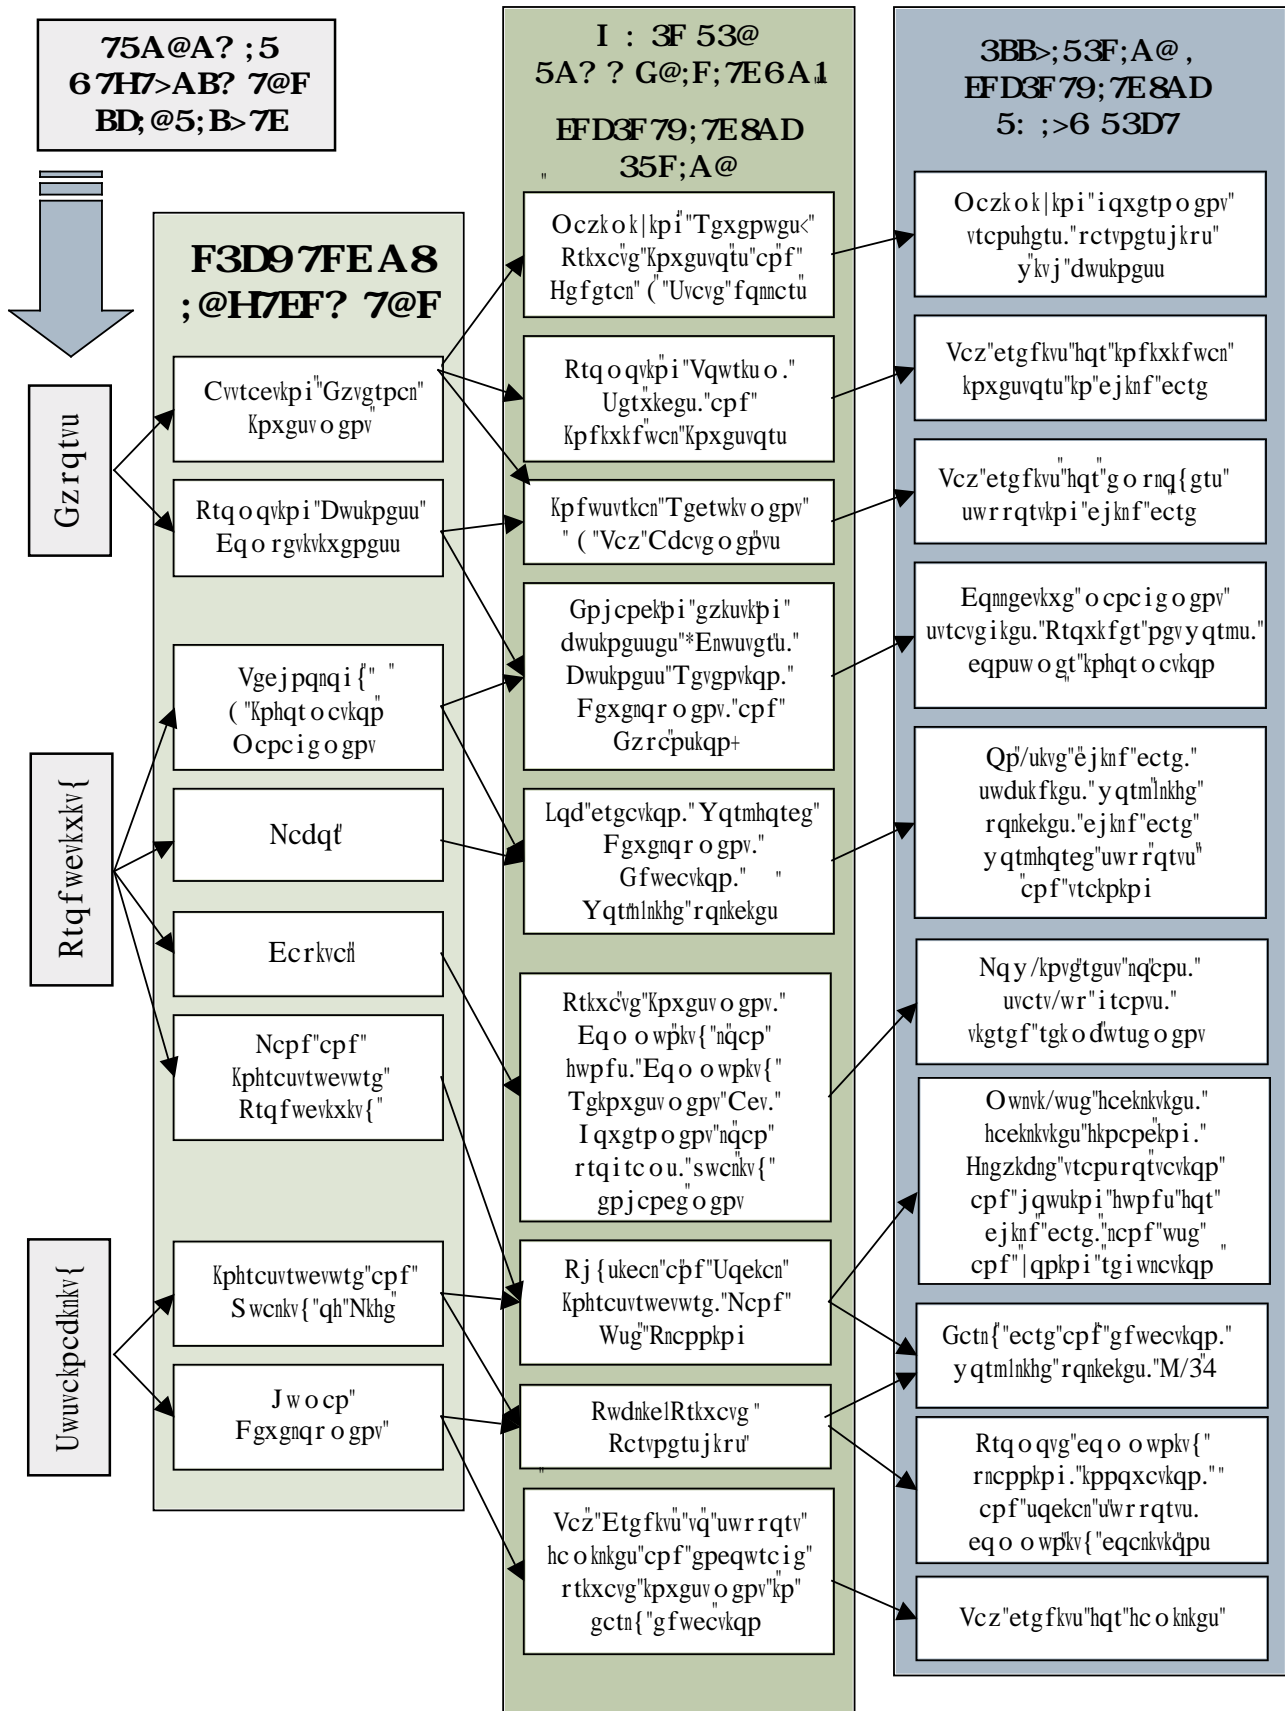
75A@A? ;5
67H7>AB? 7@F
BD;@5;B>7E

F3D97FEA8
;@H7EF? 7@F

Gzrqtvu

Rtqfwevkxkv{

Uwuvckpcdknkv{

Cvvtcevkpi"Gzvgtpcn" Kpxguvo gpv"

Rtqo qvkpi"Dwukpguu" Eqo rgvkvkxgpguu

Vgejpqnqi{" "
("Kphqt o cvkqp"
Ocpcig o gpv

Ncdqt"

Ecrkvcn"

Ncpf"cpf"
Kphtcuvtwevwtg"
Rtqfwevkxkv{"

Kphtcuvtwevwtg"cpf"
Swcnkv{"qh"Nkhg"

Jwocp"
Fgxgnqr o gpv"

I : 3F 53@
5A? ? G@;F;7E6 A1

EFD3F79;7E8AD
35F;A@

Oczk o k|kpi"Tgxgpwgu<"
Rtkxcvg"Kpxguvqtu"cpf"
Hgfgtcn" ("Uvcvg"fqnnctu"

Rtq o qvkpi"Vqwtku o ."
Ugtxkegu."cpf"
Kpfkxkfwcn"Kpxguvqtu

Kpfwuvtkcn"Tgetwkv o gpv"
" ("Vcz"Cdcvg o gpvu

Gpjcpekpi"gzkuvkpi"
dwukpguugu"*Enwuvgtu."
Dwukpguu"Tgvgpvkqp."
Fgxgnqr o gpv."cpf"
Gzrcpukqp+

Lqd"etgcvkqp."Yqtmhqteg"
Fgxgnqr o gpv."
Gfwecvkqp."
Yqtmlnkhg"rqnkekgu

Rtkxcvg"Kpxguv o gpv."
Eq o o wpkv{"nqcp"
hwpfu."Eq o o wpkv{"
Tgkpxguv o gpv"Cev."
I qxgtp o gpv"nqcp"
rtqitc o u."swcnkv{"
gpjcpeg o gpv

Rj{ukecn"cpf"Uqekcn"
Kphtcuvtwevwtg."Ncpf"
Wug"Rncppkpi

RwdnkelRtkxcvg "
Rctvpgtujkru"

Vcz"Etgfkvu"vq"uwrrqtv"
hc o knkgu"cpf"gpeqwtcig"
rtkxcvg"kpxguv o gpv"kp"
gctn{"gfwecvkqp

3BB>;53F;A@,
EFD3F79;7E8AD
5: ;>6 53D7

Oczk o k|kpi"iqxgtp o gpv"
vtcpuhgtu."rctvpgtujkru"
y"kvj"dwukpguu

Vcz"etgfkvu"hqt"kpfkxkfwcn"
kpxguvqtu"kp"ejknf"ectg

Vcz"etgfkvu"hqt"g o rnq{gtu"
uwrrqtvkpi"ejknf"ectg

Eqnngevkxg"o cpcig o gpv"
uvtcvgikgu."Rtqxkfgt"pgvyqtmu."
eqpuw o gt"kphqt o cvkqp

Qp"/ukvg"ejknf"ectg."
uwdukfkgu."yqtmlnkhg"
rqnkekgu."ejknf"ectg"
yqtmhqteg"uwrrqtvu"
"cpf"vtckpkpi

Nqy /kpvgtguv"nqcpu."
uvctv/wr"itcpvu."
vkgtgf"tgko dwtug o gpv

O wnvk/wug"hcekrkvkgu."
hcekrkvkgu"hkpcpekpi."
Hngzkdng"vtcpurqtvcvkqp"
cpf"jqwukpi"hwpfu"hqt"
ejknf"ectg."ncpf"wug"
cpf"|qpkpi"tgiwncvkqp

Gctn{"ectg"cpf"gfwecvkqp."
yqtmlnkhg"rqnkekgu."M/34

Rtq o qvg"eq o o wpkv{"
rncppkpi."kppqxcvkqp.""
cpf"uqekcn"uwrrqtvu.
eq o o wpkv{"eqcnkvkqpu

Vcz"etgfkvu"hqt"hc o knkgu"